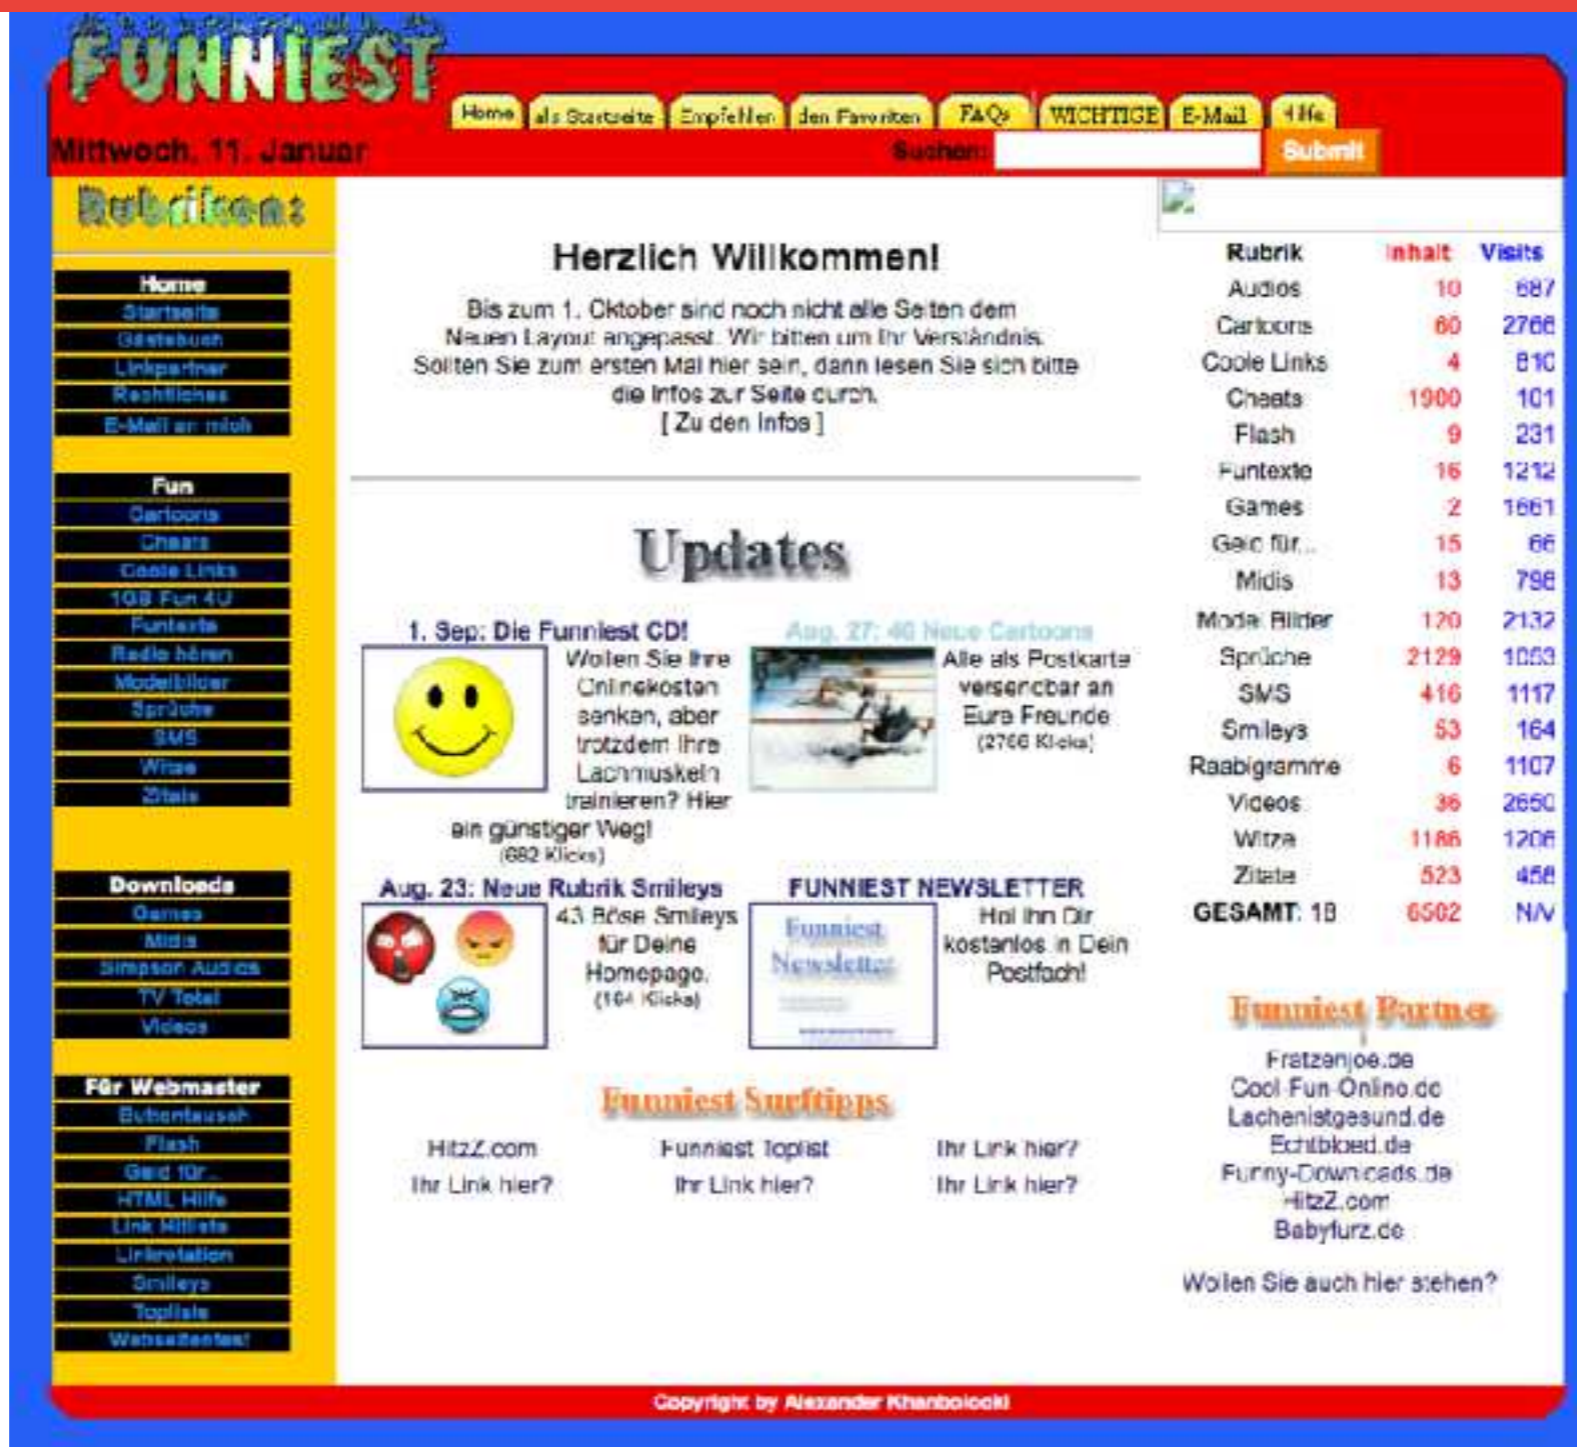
FUNNIEST

Home | als Startseite | Empfehlen | den Favoriten | FAQs | WICHTIGE | E-Mail | Hilfe

Mittwoch, 11. Januar

Suchen: Submit

Rubriken:

Home
Startseite
Gästebuch
Linkpartner
Rechtliches
E-Mail an mich

Fun
Cartoons
Cheats
Coole Links
108 Fun 4U
Funtexte
Radio hören
Modelbilder
Sprüche
SMS
Witze
Zitate

Downloads
Games
Midis
Simpson Audios
TV Total
Videos

Für Webmaster
Buttontausch
Flash
Geld für...
HTML Hilfe
Link Hilfsite
Linkrotation
Smileys
Topliste
Webseitentest

Herzlich Willkommen!

Bis zum 1. Oktober sind noch nicht alle Seiten dem Neuen Layout angepasst. Wir bitten um Ihr Verständnis. Sollten Sie zum ersten Mal hier sein, dann lesen Sie sich bitte die Infos zur Seite durch.
[ Zu den Infos ]

Updates

1. Sep: Die Funniest CD!
Wollen Sie Ihre Onlinekosten senken, aber trotzdem Ihre Lachmuskeln trainieren? Hier ein günstiger Weg!
(682 Klicks)

Aug. 27: 40 Neue Cartoons
Alle als Postkarte versendbar an Eure Freunde
(2766 Klicks)

Aug. 23: Neue Rubrik Smileys
43 Böse Smileys für Deine Homepage.
(164 Klicks)

FUNNIEST NEWSLETTER
Funniest Newsletter
Hol ihn Dir kostenlos in Dein Postfach!

Funniest Surftipps

HitzZ.com | Funniest Toplist | Ihr Link hier?
Ihr Link hier? | Ihr Link hier? | Ihr Link hier?

| Rubrik | Inhalt | Visits |
|---|---|---|
| Audios | 10 | 687 |
| Cartoons | 60 | 2766 |
| Coole Links | 4 | 810 |
| Cheats | 1900 | 101 |
| Flash | 9 | 231 |
| Funtexte | 16 | 1212 |
| Games | 2 | 1661 |
| Geld für... | 15 | 66 |
| Midis | 13 | 798 |
| Model Bilder | 120 | 2132 |
| Sprüche | 2129 | 1053 |
| SMS | 416 | 1117 |
| Smileys | 53 | 164 |
| Raabigramme | 6 | 1107 |
| Videos | 36 | 2650 |
| Witze | 1186 | 1206 |
| Zitate | 523 | 458 |
| GESAMT: 18 | 6502 | N/V |

Funniest Partner
Fratzenjoe.de
Cool-Fun-Online.de
Lachenistgesund.de
Echtblöd.de
Funny-Downloads.de
HitzZ.com
Babyfurz.de

Wollen Sie auch hier stehen?

Copyright by Alexander Khanbolooki